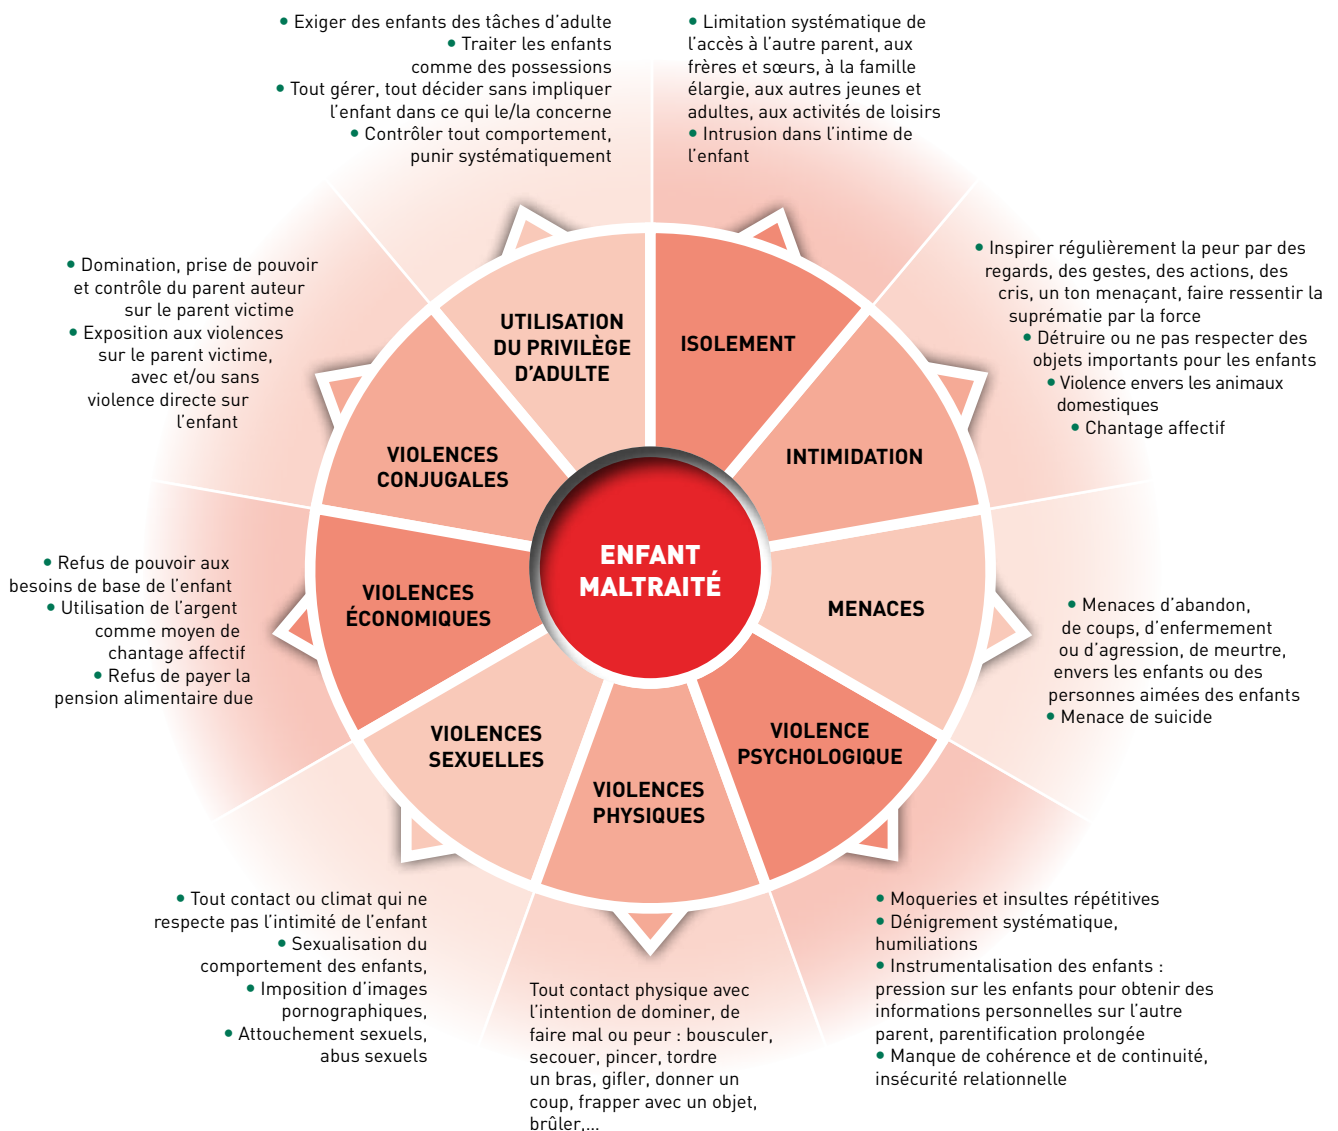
• Exiger des enfants des tâches d'adulte
• Traiter les enfants comme des possessions
• Tout gérer, tout décider sans impliquer l'enfant dans ce qui le/la concerne
• Contrôler tout comportement, punir systématiquement

• Limitation systématique de l'accès à l'autre parent, aux frères et sœurs, à la famille élargie, aux autres jeunes et adultes, aux activités de loisirs
• Intrusion dans l'intime de l'enfant

• Domination, prise de pouvoir et contrôle du parent auteur sur le parent victime
• Exposition aux violences sur le parent victime, avec et/ou sans violence directe sur l'enfant

• Inspirer régulièrement la peur par des regards, des gestes, des actions, des cris, un ton menaçant, faire ressentir la suprématie par la force
• Détruire ou ne pas respecter des objets importants pour les enfants
• Violence envers les animaux domestiques
• Chantage affectif

UTILISATION DU PRIVILÈGE D'ADULTE

ISOLEMENT

VIOLENCES CONJUGALES

INTIMIDATION

ENFANT MALTRAITÉ

VIOLENCES ÉCONOMIQUES

MENACES

VIOLENCES SEXUELLES

VIOLENCE PSYCHOLOGIQUE

VIOLENCES PHYSIQUES

• Refus de pouvoir aux besoins de base de l'enfant
• Utilisation de l'argent comme moyen de chantage affectif
• Refus de payer la pension alimentaire due

• Menaces d'abandon, de coups, d'enfermement ou d'agression, de meurtre, envers les enfants ou des personnes aimées des enfants
• Menace de suicide

• Tout contact ou climat qui ne respecte pas l'intimité de l'enfant
• Sexualisation du comportement des enfants,
• Imposition d'images pornographiques,
• Attouchement sexuels, abus sexuels

Tout contact physique avec l'intention de dominer, de faire mal ou peur : bousculer, secouer, pincer, tordre un bras, gifler, donner un coup, frapper avec un objet, brûler,...

• Moqueries et insultes répétitives
• Dénigrement systématique, humiliations
• Instrumentalisation des enfants : pression sur les enfants pour obtenir des informations personnelles sur l'autre parent, parentification prolongée
• Manque de cohérence et de continuité, insécurité relationnelle